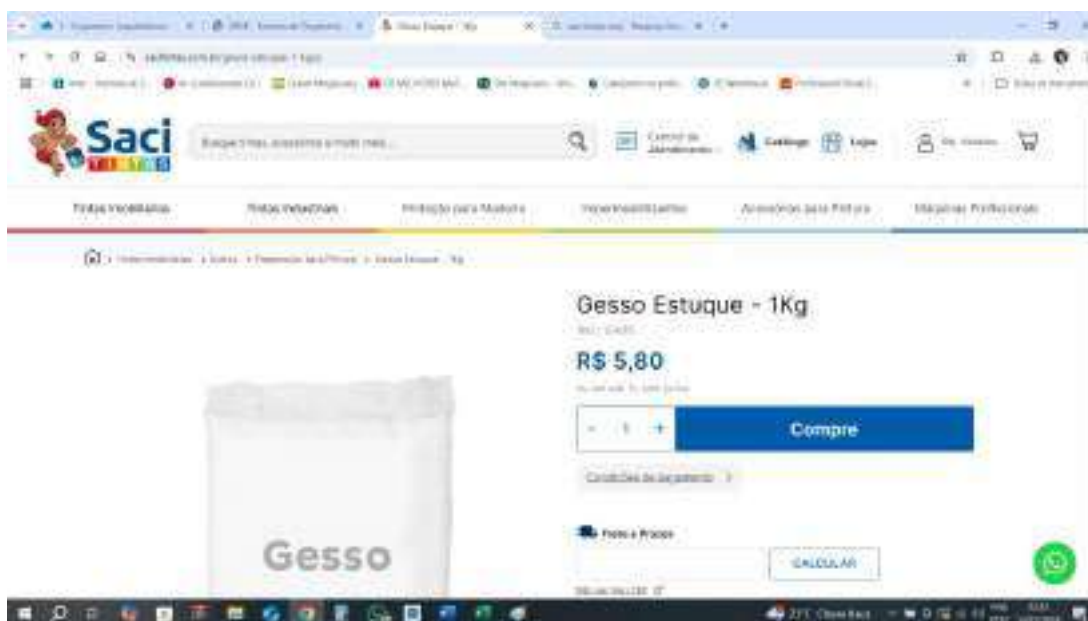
Saci

Busque tintas, acessórios e muito mais...

Central de Atendimento

Catálogo

Lojas

Tintas Imobiliárias

Tintas Industriais

Proteção para Madeira

Impermeabilizantes

Acessórios para Pintura

Máquinas Profissionais

Gesso Estuque - 1Kg

R$ 5,80

- 1 +

Compre

Condições de pagamento

Frete e Prazo

CALCULAR

Gesso

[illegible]